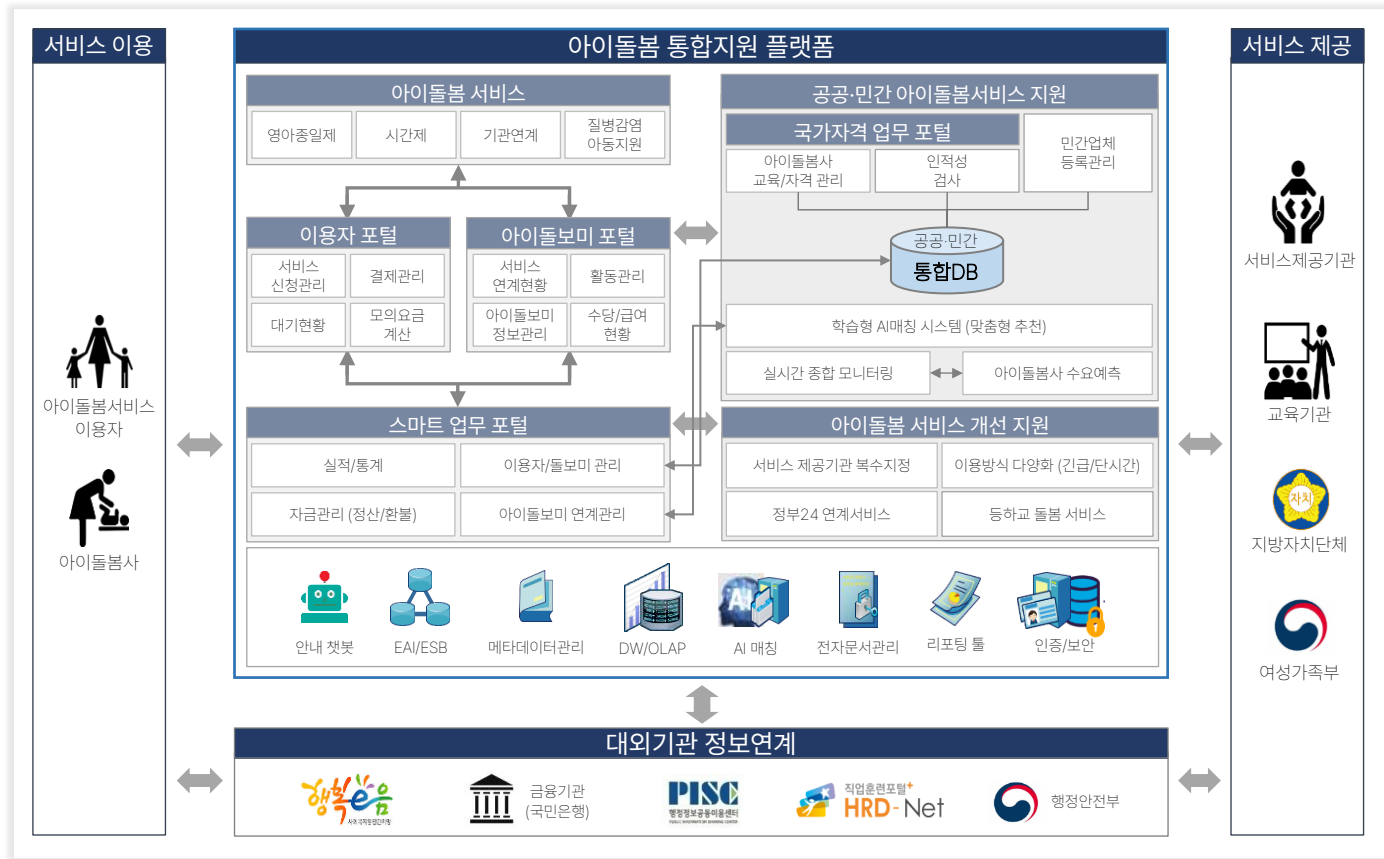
서비스 이용

아이돌봄서비스 이용자

아이돌봄사

아이돌봄 통합지원 플랫폼

아이돌봄 서비스

영아종일제
시간제
기관연계
질병감염 아동지원

이용자 포털

서비스 신청관리
결제관리
대기현황
모의요금 계산

아이돌보미 포털

서비스 연계현황
활동관리
아이돌보미 정보관리
수당/급여 현황

스마트 업무 포털

실적/통계
이용자/돌보미 관리
자금관리 (정산/환불)
아이돌보미 연계관리

공공·민간 아이돌봄서비스 지원

국가자격 업무 포털

아이돌봄사 교육/자격 관리
인적성 검사
민간업체 등록관리

공공·민간
통합DB

학습형 AI매칭 시스템 (맞춤형 추천)

실시간 종합 모니터링
아이돌봄사 수요예측

아이돌봄 서비스 개선 지원

서비스 제공기관 복수지정
이용방식 다양화 (긴급/단시간)
정부24 연계서비스
등하교 돌봄 서비스

안내 챗봇
EAI/ESB
메타데이터관리
DW/OLAP
AI 매칭
전자문서관리
리포팅 툴
인증/보안

대외기관 정보연계

행복e음
금융기관 (국민은행)
PISC 행정정보공동이용센터
직업훈련포털 HRD-Net
행정안전부

서비스 제공

서비스제공기관

교육기관

자치

지방자치단체

여성가족부